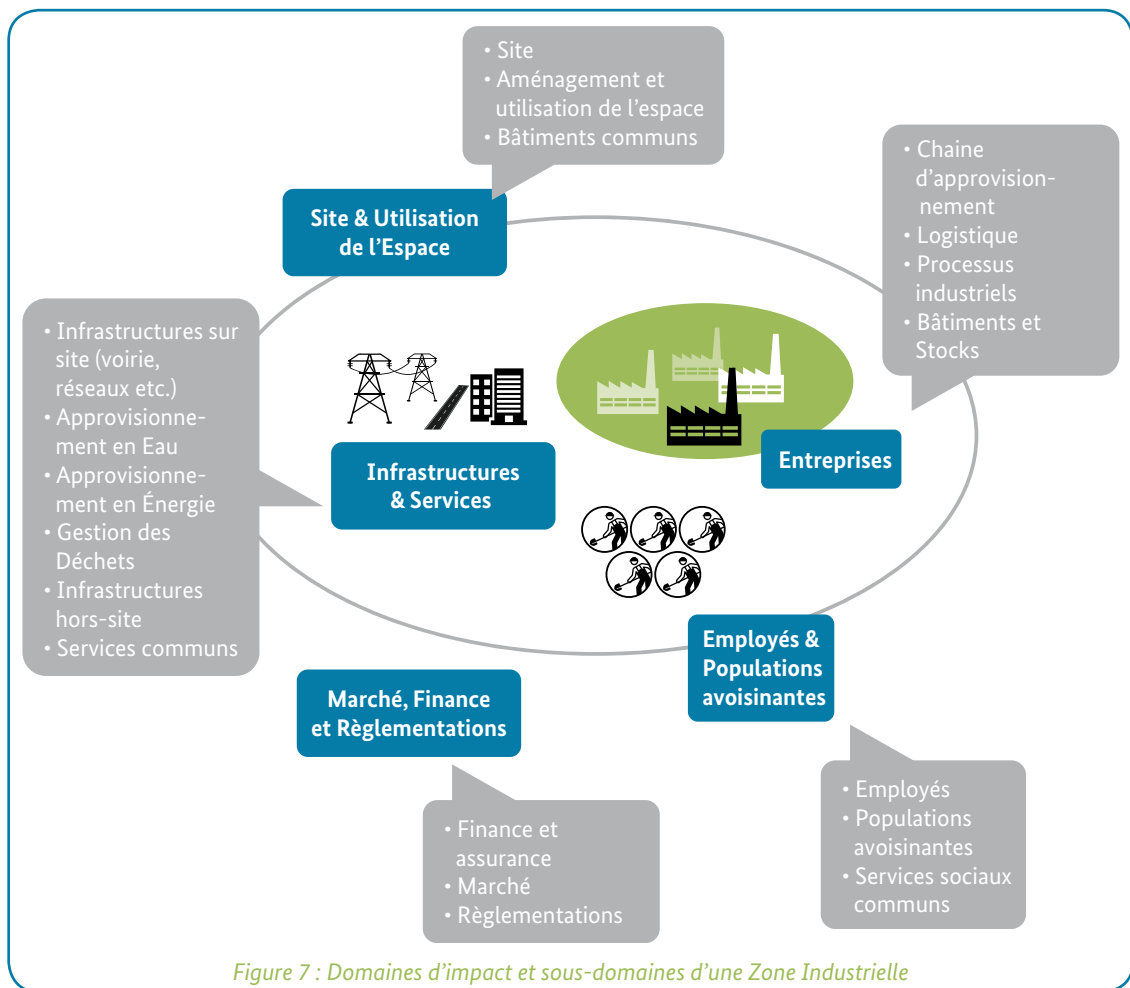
• Site
• Aménagement et utilisation de l'espace
• Bâtiments communs

Site & Utilisation de l'Espace

• Chaine d'approvisionnement
• Logistique
• Processus industriels
• Bâtiments et Stocks

• Infrastructures sur site (voirie, réseaux etc.)
• Approvisionnement en Eau
• Approvisionnement en Énergie
• Gestion des Déchets
• Infrastructures hors-site
• Services communs

Infrastructures & Services

Entreprises

Employés & Populations avoisinantes

Marché, Finance et Règlementations

• Finance et assurance
• Marché
• Règlementations

• Employés
• Populations avoisinantes
• Services sociaux communs

Figure 7 : Domaines d'impact et sous-domaines d'une Zone Industrielle